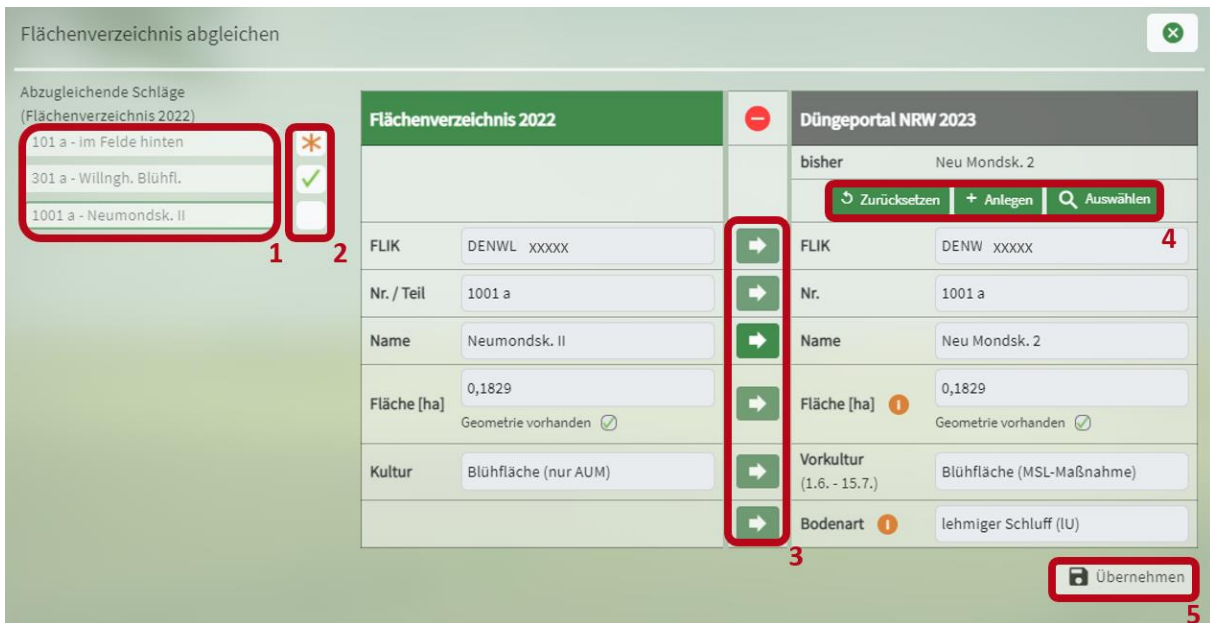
Flächenverzeichnis abgleichen

Abzugleichende Schläge
(Flächenverzeichnis 2022)

101 a - im Felde hinten

301 a - Willngh. Blühfl.

1001 a - Neumondsk. II

1 2

Flächenverzeichnis 2022

Düngeportal NRW 2023

bisher Neu Mondsk. 2

Zurücksetzen + Anlegen Auswählen

4

| Flächenverzeichnis 2022 | | Düngeportal NRW 2023 | |
|---|---|---|---|
| FLIK | DENWL XXXXX | FLIK | DENW XXXXX |
| Nr. / Teil | 1001 a | Nr. | 1001 a |
| Name | Neumondsk. II | Name | Neu Mondsk. 2 |
| Fläche [ha] | 0,1829 Geometrie vorhanden | Fläche [ha] | 0,1829 Geometrie vorhanden |
| Kultur | Blühfläche (nur AUM) | Vorkultur (1.6. - 15.7.) | Blühfläche (MSL-Maßnahme) |
| | | Bodenart | lehmiger Schluff (lU) |

3

Übernehmen

5